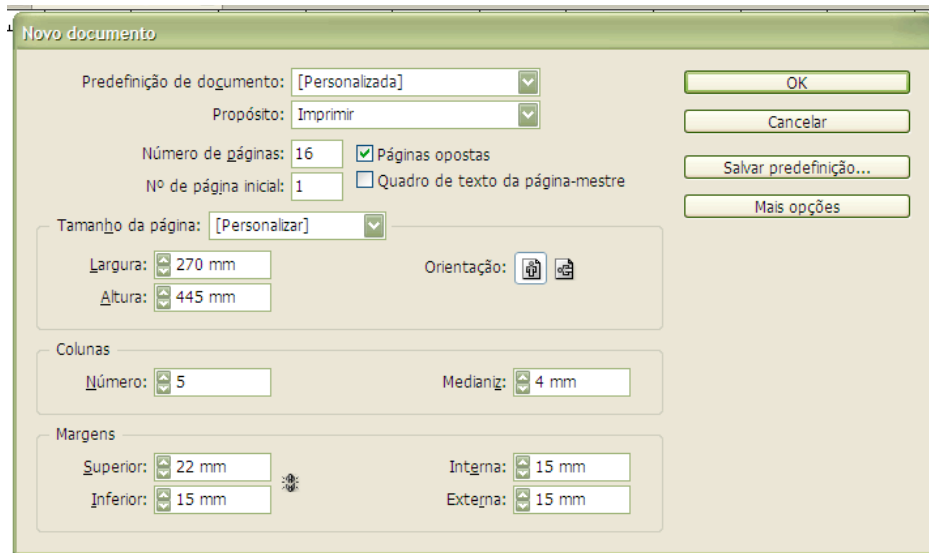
Novo documento

Predefinição de documento: [Personalizada]

Propósito: Imprimir

Número de páginas: 16

Páginas opostas

Nº de página inicial: 1

Quadro de texto da página-mestre

OK

Cancelar

Salvar predefinição...

Mais opções

Tamanho da página: [Personalizar]

Largura: 270 mm

Altura: 445 mm

Orientação:

Colunas

Número: 5

Medianiz: 4 mm

Margens

Superior: 22 mm

Inferior: 15 mm

Interna: 15 mm

Externa: 15 mm